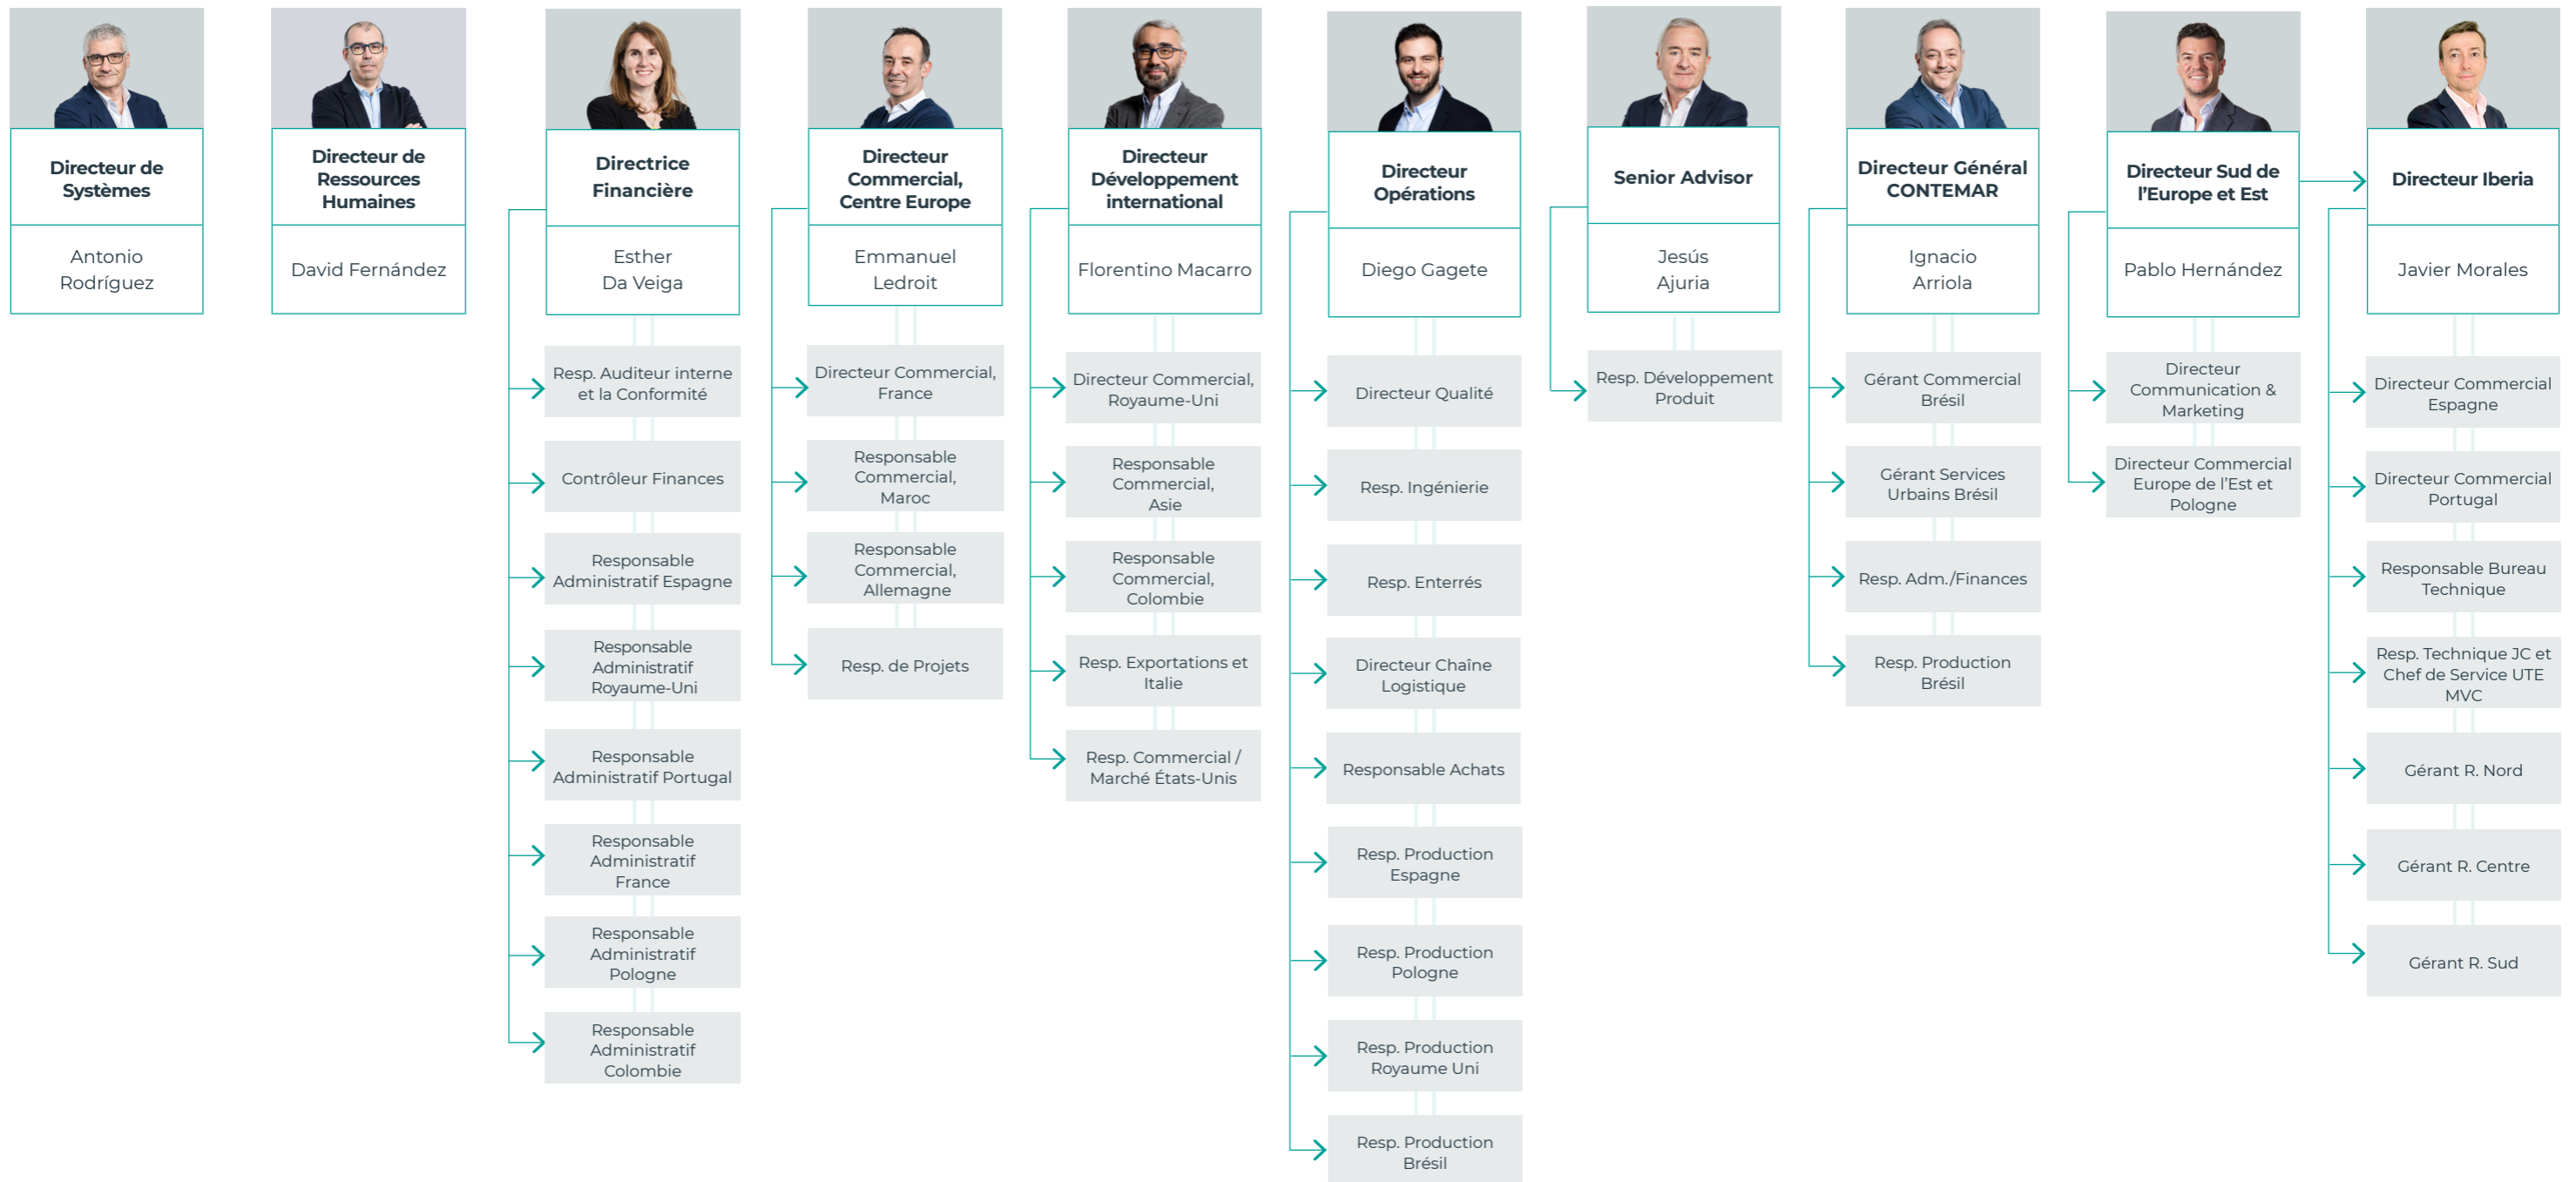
Directeur de Systèmes

Antonio Rodríguez

Directeur de Ressources Humaines

David Fernández

Directrice Financière

Esther Da Veiga

Resp. Auditeur interne et la Conformité

Contrôleur Finances

Responsable Administratif Espagne

Responsable Administratif Royaume-Uni

Responsable Administratif Portugal

Responsable Administratif France

Responsable Administratif Pologne

Responsable Administratif Colombie

Directeur Commercial, Centre Europe

Emmanuel Ledroit

Directeur Commercial, France

Responsable Commercial, Maroc

Responsable Commercial, Allemagne

Resp. de Projets

Directeur Développement international

Florentino Macarro

Directeur Commercial, Royaume-Uni

Responsable Commercial, Asie

Responsable Commercial, Colombie

Resp. Exportations et Italie

Resp. Commercial / Marché États-Unis

Directeur Opérations

Diego Gagete

Directeur Qualité

Resp. Ingénierie

Resp. Enterrés

Directeur Chaîne Logistique

Responsable Achats

Resp. Production Espagne

Resp. Production Pologne

Resp. Production Royaume Uni

Resp. Production Brésil

Senior Advisor

Jesús Ajuria

Resp. Développement Produit

Directeur Général CONTEMAR

Ignacio Arriola

Gérant Commercial Brésil

Gérant Services Urbains Brésil

Resp. Adm./Finances

Resp. Production Brésil

Directeur Sud de l'Europe et Est

Pablo Hernández

Directeur Communication & Marketing

Directeur Commercial Europe de l'Est et Pologne

Directeur Iberia

Javier Morales

Directeur Commercial Espagne

Directeur Commercial Portugal

Responsable Bureau Technique

Resp. Technique JC et Chef de Service UTE MVC

Gérant R. Nord

Gérant R. Centre

Gérant R. Sud